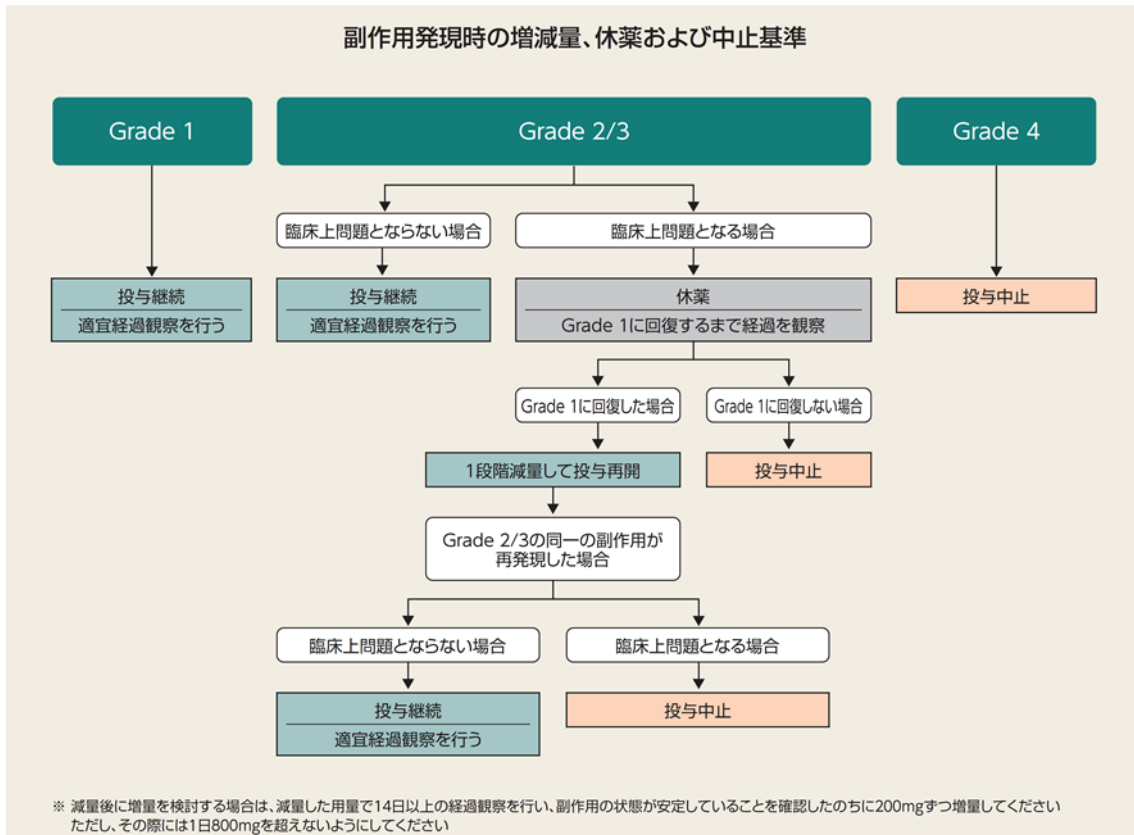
副作用発現時の増減量、休薬および中止基準

Grade 1

Grade 2/3

Grade 4

臨床上問題とならない場合

臨床上問題となる場合

投与継続
適宜経過観察を行う

投与継続
適宜経過観察を行う

休薬
Grade 1に回復するまで経過を観察

投与中止

Grade 1に回復した場合

Grade 1に回復しない場合

1段階減量して投与再開

投与中止

Grade 2/3の同一の副作用が再発現した場合

臨床上問題とならない場合

臨床上問題となる場合

投与継続
適宜経過観察を行う

投与中止

※ 減量後に増量を検討する場合は、減量した用量で14日以上の経過観察を行い、副作用の状態が安定していることを確認したのちに200mgずつ増量してください
ただし、その際には1日800mgを超えないようにしてください